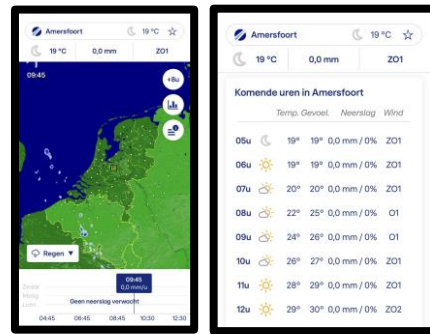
Amersfoort 19 °C

19 °C 0,0 mm ZO1

09:45

+8u

Regen

09:45
0,0 mm/u

Zwaar
Matig
Licht

Geen neerslag verwacht.

04:45 06:45 08:45 10:30 12:30

Amersfoort 19 °C

19 °C 0,0 mm ZO1

Komende uren in Amersfoort

| | | Temp. | Gevoel. | Neerslag | Wind |
|---|---|---|---|---|---|
| 05u | | 19° | 19° | 0,0 mm / 0% | ZO1 |
| 06u | | 19° | 19° | 0,0 mm / 0% | ZO1 |
| 07u | | 20° | 20° | 0,0 mm / 0% | ZO1 |
| 08u | | 22° | 25° | 0,0 mm / 0% | O1 |
| 09u | | 24° | 26° | 0,0 mm / 0% | O1 |
| 10u | | 26° | 27° | 0,0 mm / 0% | ZO1 |
| 11u | | 28° | 29° | 0,0 mm / 0% | ZO1 |
| 12u | | 29° | 30° | 0,0 mm / 0% | ZO2 |